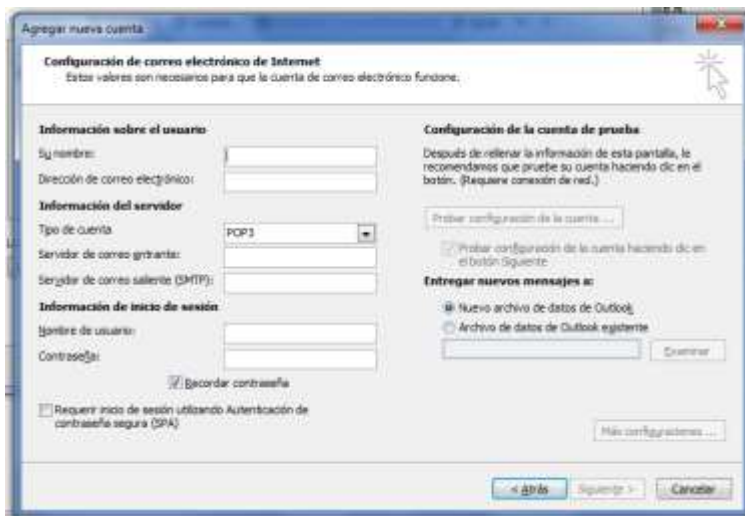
Agregar nueva cuenta

Configuración de correo electrónico de Internet
Estos valores son necesarios para que la cuenta de correo electrónico funcione.

Información sobre el usuario
Su nombre:
Dirección de correo electrónico:
Información del servidor
Tipo de cuenta: POP3
Servidor de correo entrante:
Servidor de correo saliente (SMTP):
Información de inicio de sesión
Nombre de usuario:
Contraseña:
Recordar contraseña
Requerir inicio de sesión utilizando Autenticación de contraseña segura (SPA)

Configuración de la cuenta de prueba
Después de rellenar la información de esta pantalla, le recomendamos que pruebe su cuenta haciendo clic en el botón. (Requiere conexión de red.)
Probar configuración de la cuenta ...
Probar configuración de la cuenta haciendo clic en el botón Siguiente
Entregar nuevos mensajes a:
Nuevo archivo de datos de Outlook
Archivo de datos de Outlook existente
Examinar
Más configuraciones ...

< Atrás Siguiente > Cancelar